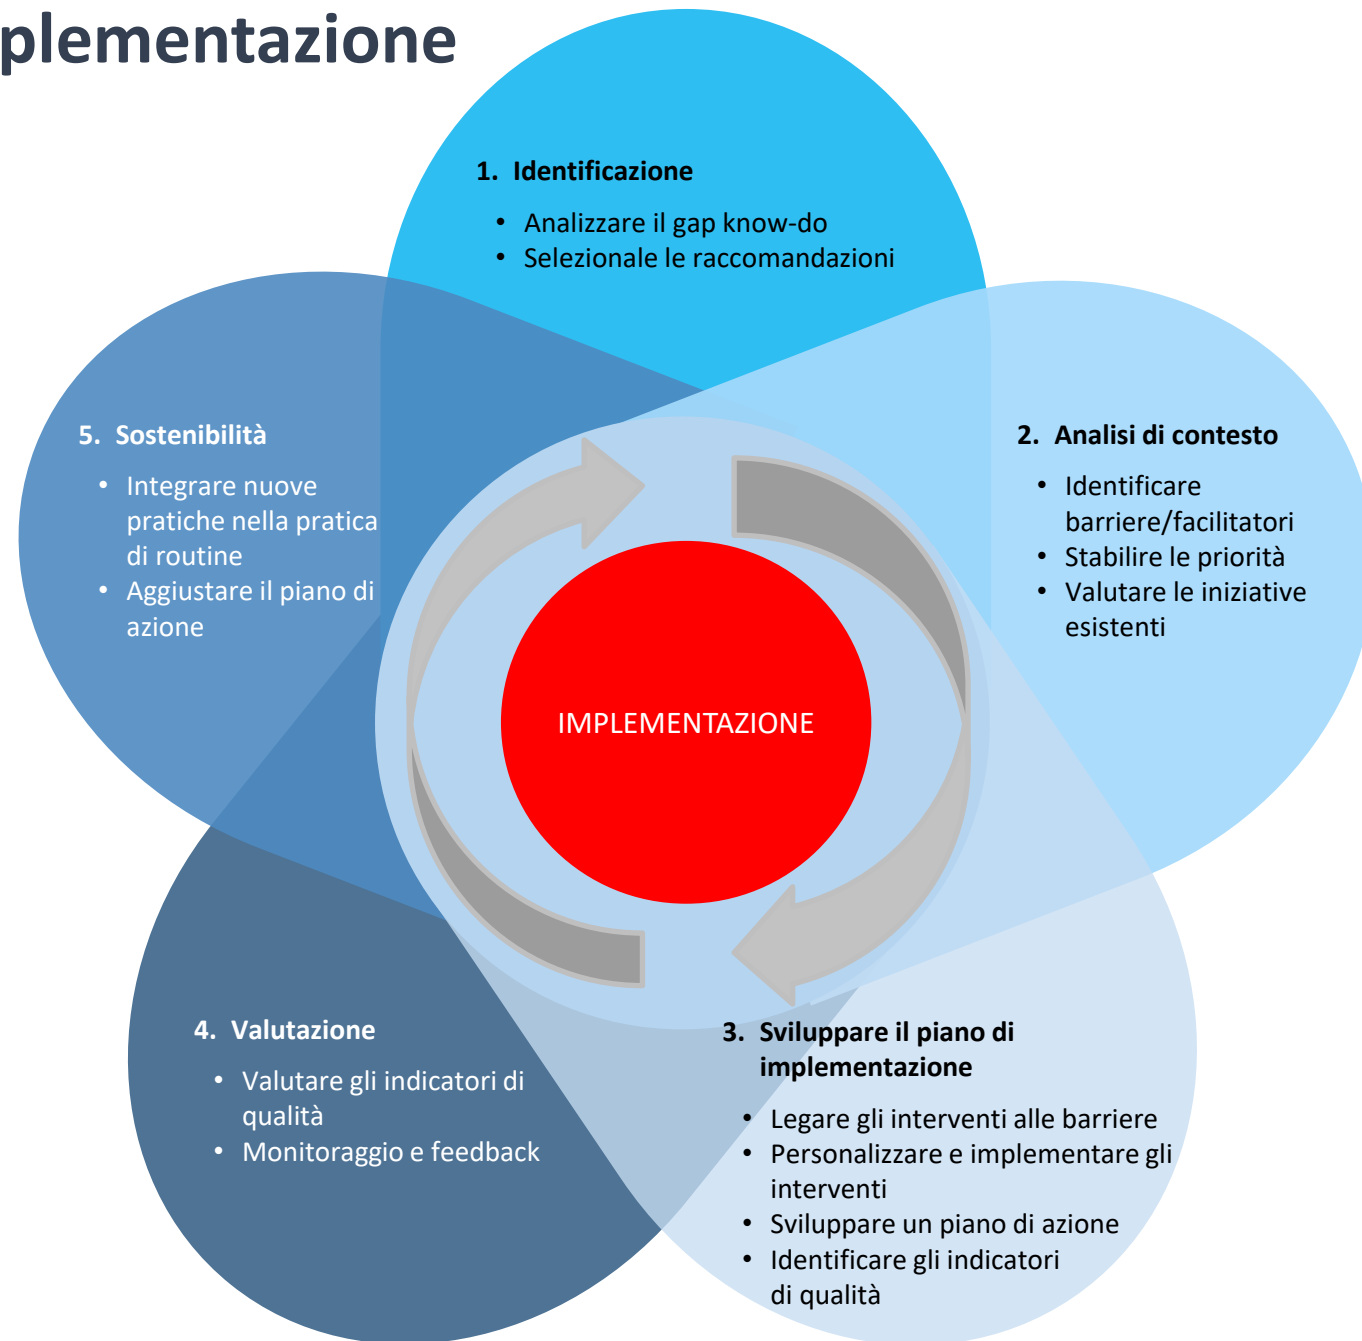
plementazione

1. Identificazione
- Analizzare il gap know-do
- Selezionale le raccomandazioni

5. Sostenibilità
- Integrare nuove pratiche nella pratica di routine
- Aggiustare il piano di azione

2. Analisi di contesto
- Identificare barriere/facilitatori
- Stabilire le priorità
- Valutare le iniziative esistenti

IMPLEMENTAZIONE

4. Valutazione
- Valutare gli indicatori di qualità
- Monitoraggio e feedback

3. Sviluppare il piano di implementazione
- Legare gli interventi alle barriere
- Personalizzare e implementare gli interventi
- Sviluppare un piano di azione
- Identificare gli indicatori di qualità